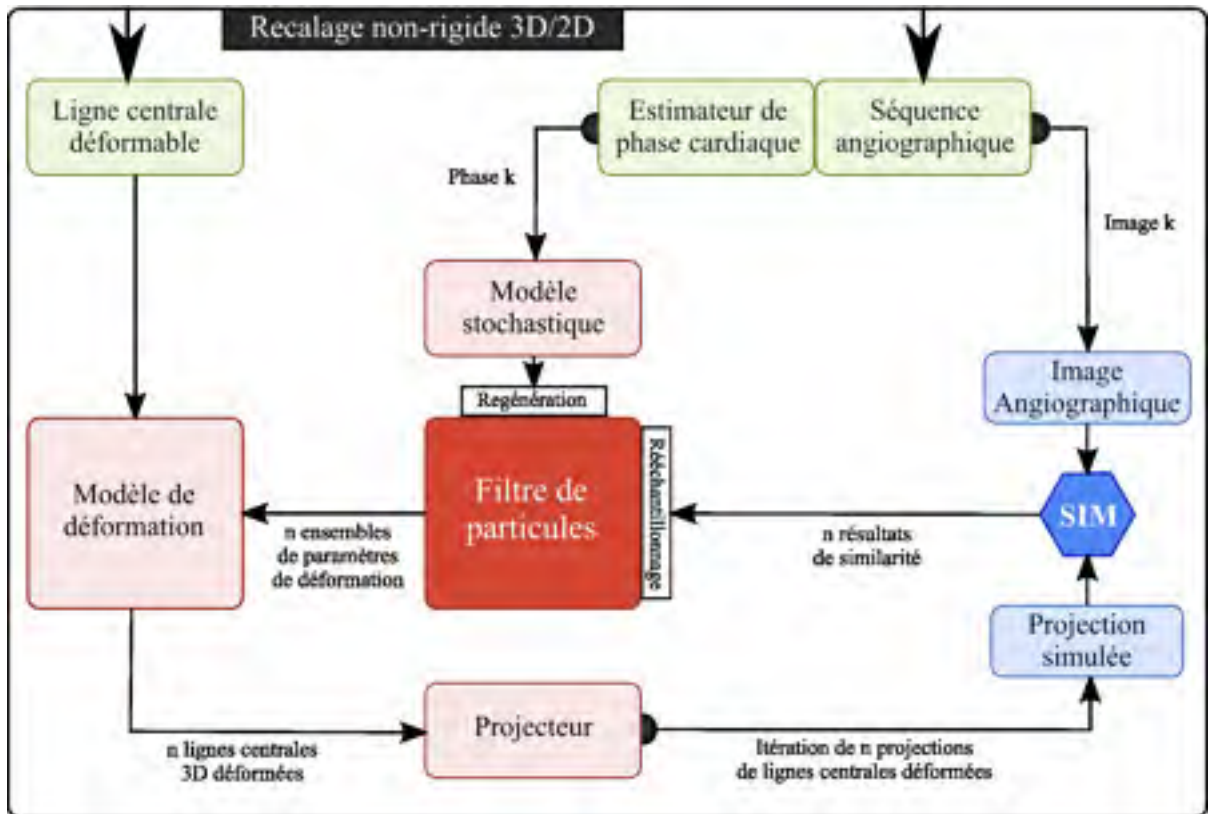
Recalage non-rigide 3D/2D

Ligne centrale déformable

Estimateur de phase cardiaque

Séquence angiographique

Phase k

Image k

Modèle stochastique

Regénération

Image Angiographique

Modèle de déformation

Filtre de particules

Rééchantillonnage

SIM

n ensembles de paramètres de déformation

n résultats de similarité

Projection simulée

Projecteur

n lignes centrales 3D déformées

Itération de n projections de lignes centrales déformées